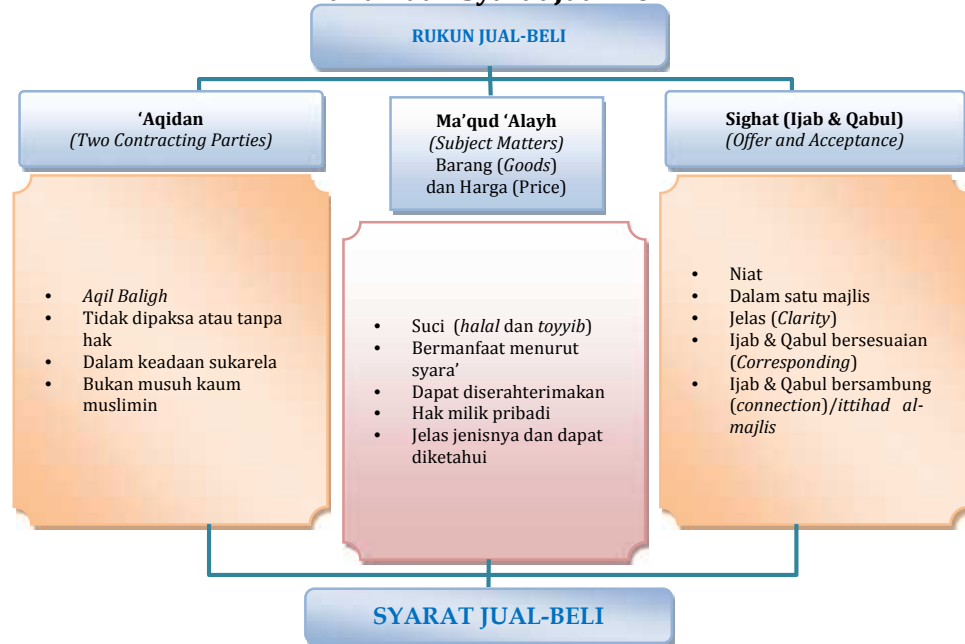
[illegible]

RUKUN JUAL-BELI

'Aqidan
*(Two Contracting Parties)*

Ma'qud 'Alayh
*(Subject Matters)*
Barang (*Goods*) dan Harga (Price)

Sighat (Ijab & Qabul)
*(Offer and Acceptance)*

- *Aqil Baligh*
- Tidak dipaksa atau tanpa hak
- Dalam keadaan sukarela
- Bukan musuh kaum muslimin

- Suci (*halal* dan *toyyib*)
- Bermanfaat menurut syara'
- Dapat diserahterimakan
- Hak milik pribadi
- Jelas jenisnya dan dapat diketahui

- Niat
- Dalam satu majlis
- Jelas (*Clarity*)
- Ijab & Qabul bersesuaian (*Corresponding*)
- Ijab & Qabul bersambung (*connection*)/*ittihad al-majlis*

SYARAT JUAL-BELI